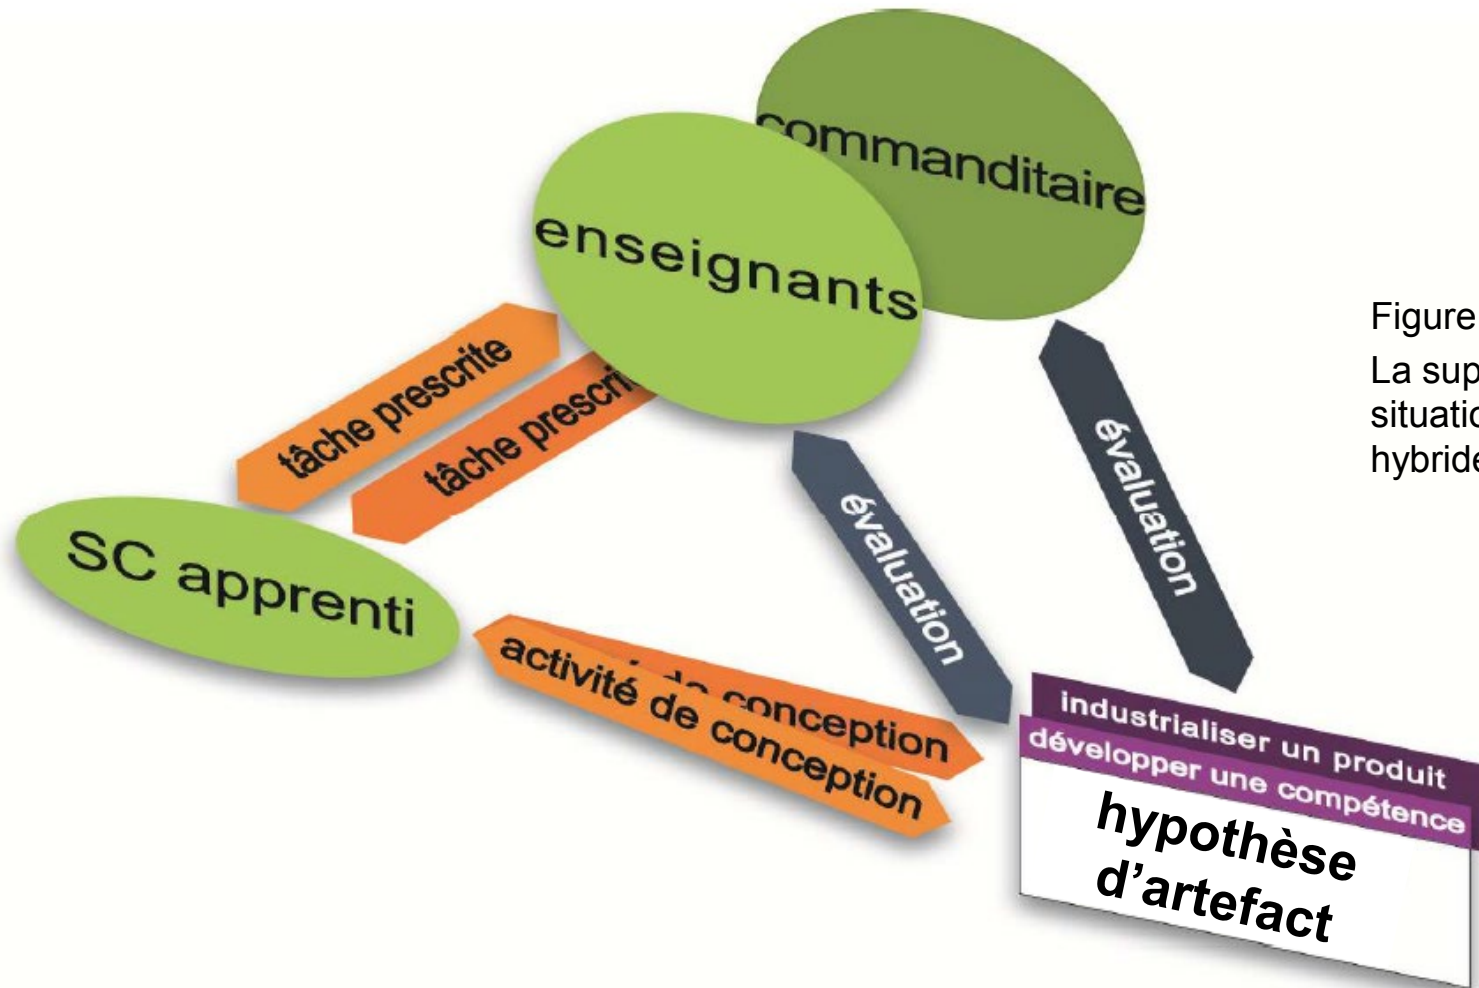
commanditaire

enseignants

tâche prescrite

tâche prescri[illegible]

SC apprenti

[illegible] conception

activité de conception

évaluation

évaluation

industrialiser un produit

développer une compétence

hypothèse d'artefact

Figure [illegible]

La sup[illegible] situatio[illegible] hybride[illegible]